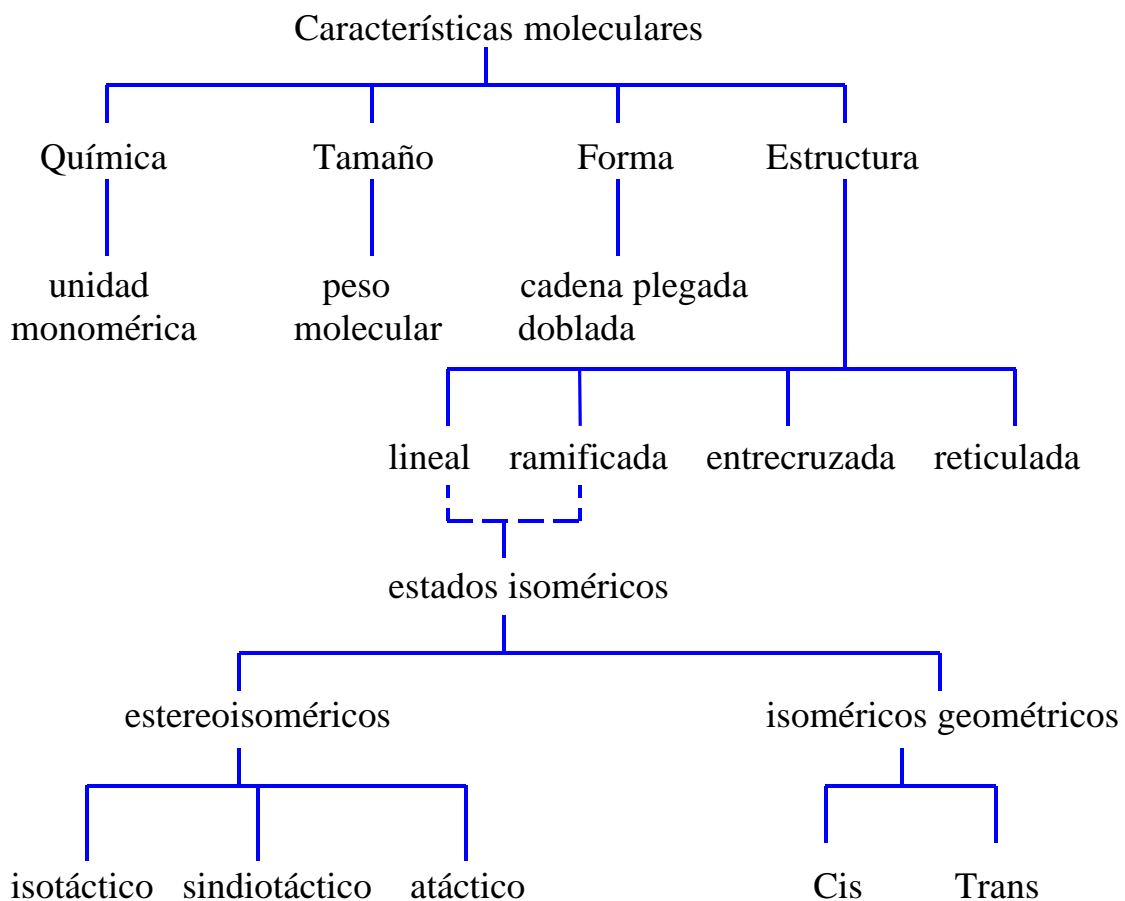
Características moleculares

Química
unidad monomérica

Tamaño
peso molecular

Forma
cadena plegada doblada

Estructura

lineal ramificada entrecruzada reticulada

estados isoméricos

estereoisoméricos
isotáctico sindiotáctico atáctico

isoméricos geométricos
Cis Trans